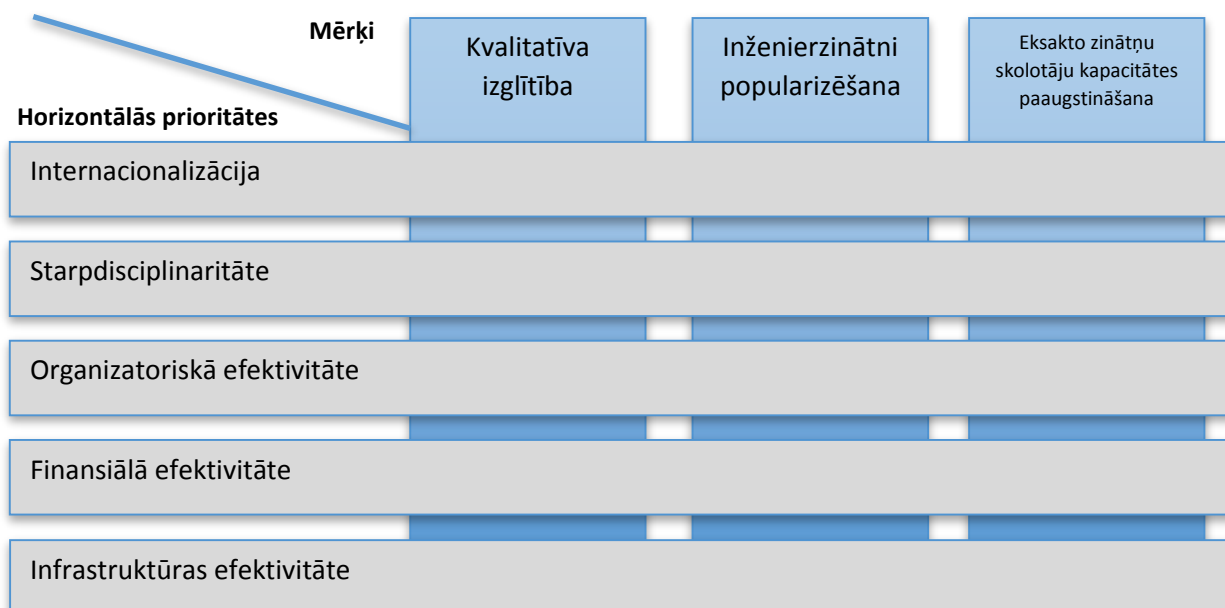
Mērķi

Horizontālās prioritātes

Kvalitatīva izglītība

Inženierzinātni popularizēšana

Eksakto zinātņu skolotāju kapacitātes paaugstināšana

Internacionalizācija

Starpdisciplinaritāte

Organizatoriskā efektivitāte

Finansiālā efektivitāte

Infrastruktūras efektivitāte